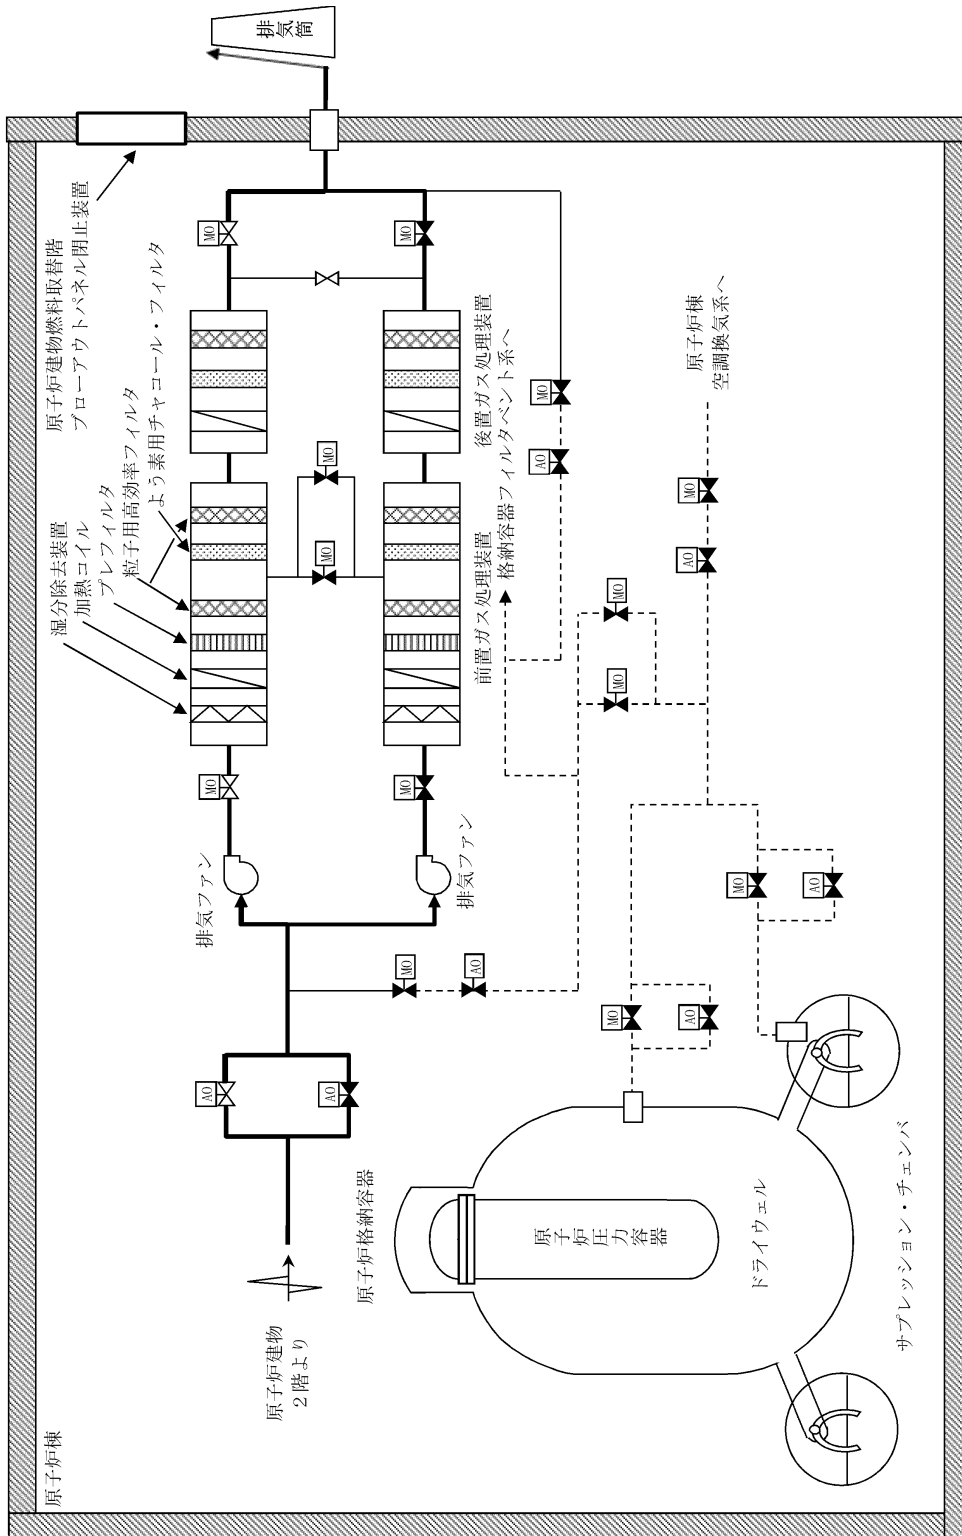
排気筒

原子炉建物燃料取替階
ブローアウトパネル閉止装置

湿分除去装置
加熱コイル
プレフィルタ
粒子用高効率フィルタ
よう素用チャコール・フィルタ

MO
MO
MO
MO
MO
MO
MO
AO
MO
AO
MO
AO
MO
MO
MO
AO
MO
AO
MO
AO
AO
AO

後置ガス処理装置
フィルタベント系へ

前置ガス処理装置
格納容器フィルタベント系へ

原子炉棟
空調換気系へ

排気ファン
排気ファン

原子炉建物
2階より

原子炉格納容器

原子炉圧力容器

ドライウェル

サプレッション・チェンバ

原子炉棟